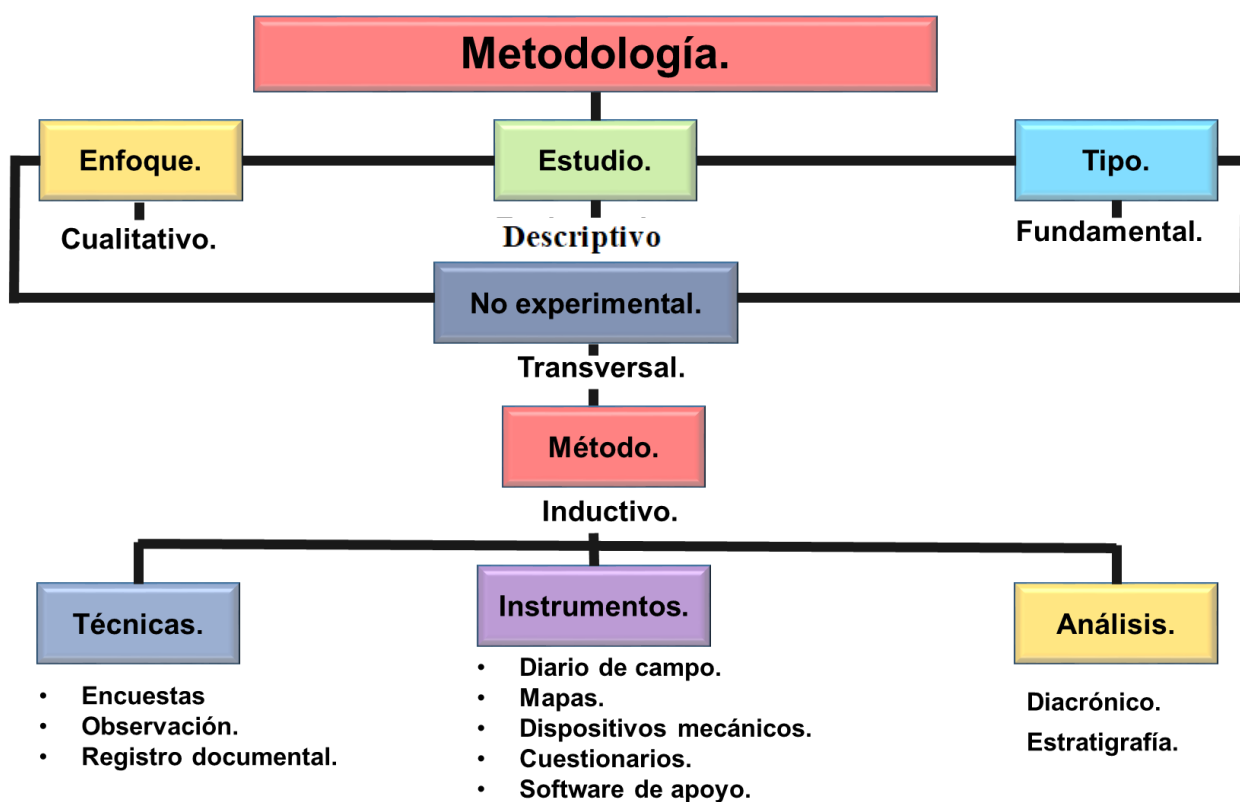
Metodología.

Enfoque.

Cualitativo.

Estudio.

Descriptivo

Tipo.

Fundamental.

No experimental.

Transversal.

Método.

Inductivo.

Técnicas.

- Encuestas
- Observación.
- Registro documental.

Instrumentos.

- Diario de campo.
- Mapas.
- Dispositivos mecánicos.
- Cuestionarios.
- Software de apoyo.

Análisis.

Diacrónico.

Estratigrafía.